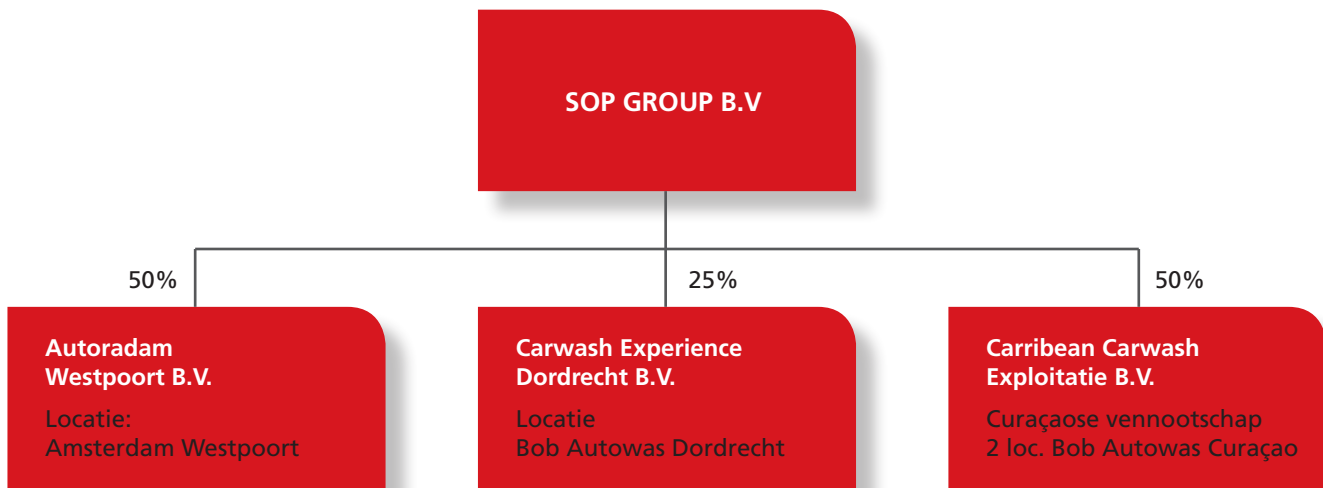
SOP GROUP B.V

50%

25%

50%

Autoradam Westpoort B.V.

Locatie:
Amsterdam Westpoort

Carwash Experience Dordrecht B.V.

Locatie
Bob Autowas Dordrecht

Carribean Carwash Exploitatie B.V.

Curaçaose vennootschap
2 loc. Bob Autowas Curaçao